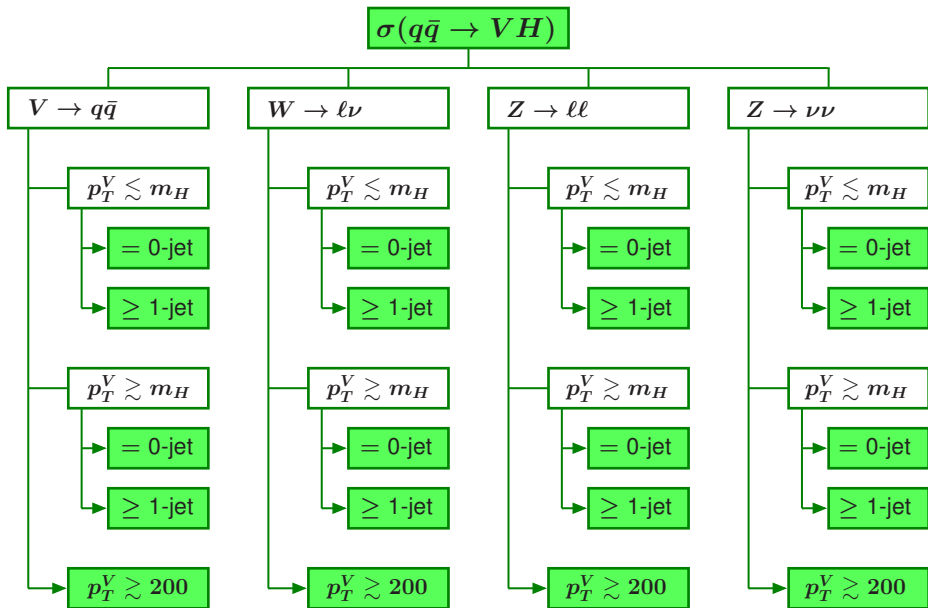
$\sigma(q\bar{q} \to VH)$

$V \to q\bar{q}$

$p_T^V \lesssim m_H$

$= 0$-jet

$\geq 1$-jet

$p_T^V \gtrsim m_H$

$= 0$-jet

$\geq 1$-jet

$p_T^V \gtrsim 200$

$W \to \ell\nu$

$p_T^V \lesssim m_H$

$= 0$-jet

$\geq 1$-jet

$p_T^V \gtrsim m_H$

$= 0$-jet

$\geq 1$-jet

$p_T^V \gtrsim 200$

$Z \to \ell\ell$

$p_T^V \lesssim m_H$

$= 0$-jet

$\geq 1$-jet

$p_T^V \gtrsim m_H$

$= 0$-jet

$\geq 1$-jet

$p_T^V \gtrsim 200$

$Z \to \nu\nu$

$p_T^V \lesssim m_H$

$= 0$-jet

$\geq 1$-jet

$p_T^V \gtrsim m_H$

$= 0$-jet

$\geq 1$-jet

$p_T^V \gtrsim 200$